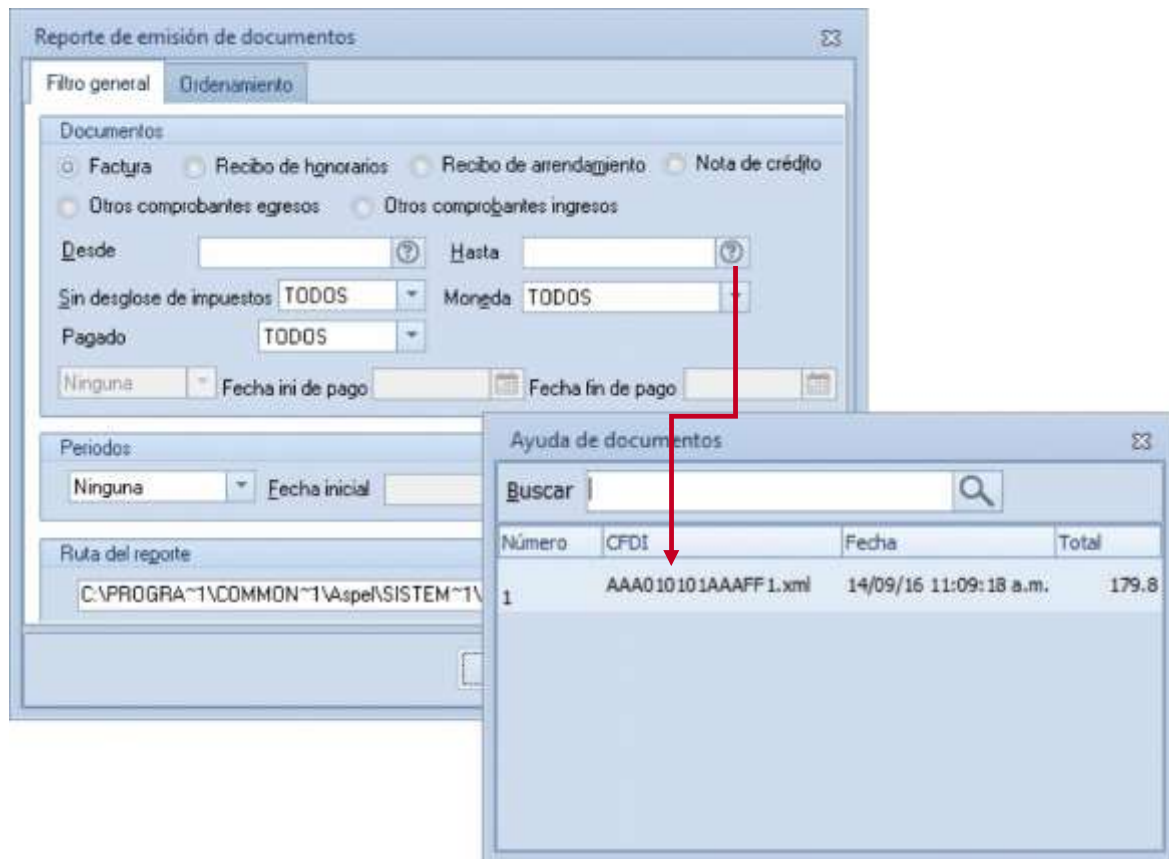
Reporte de emisión de documentos

Filtro general | Ordenamiento

Documentos

Factura | Recibo de honorarios | Recibo de arrendamiento | Nota de crédito

Otros comprobantes egresos | Otros comprobantes ingresos

Desde | Hasta

Sin desglose de impuestos TODOS | Moneda TODOS

Pagado TODOS

Ninguna | Fecha ini de pago | Fecha fin de pago

Periodos

Ninguna | Fecha inicial

Ruta del reporte

C:\PROGRA~1\COMMON~1\Aspel\SISTEM~1\

Ayuda de documentos

Buscar

| Número | CFDI | Fecha | Total |
|---|---|---|---|
| 1 | AAA010101AAAFF1.xml | 14/09/16 11:09:18 a.m. | 179.8 |